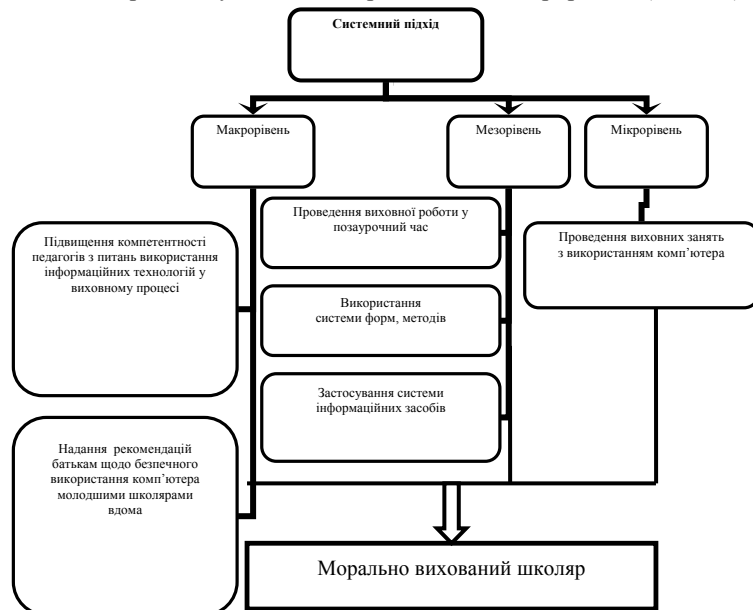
Системний підхід

Макрорівень

Мезорівень

Мікрорівень

Підвищення компетентності педагогів з питань використання інформаційних технологій у виховному процесі

Надання рекомендацій батькам щодо безпечного використання комп'ютера молодшими школярами вдома

Проведення виховної роботи у позаурочний час

Використання системи форм, методів

Застосування системи інформаційних засобів

Проведення виховних занять з використанням комп'ютера

Морально вихований школяр